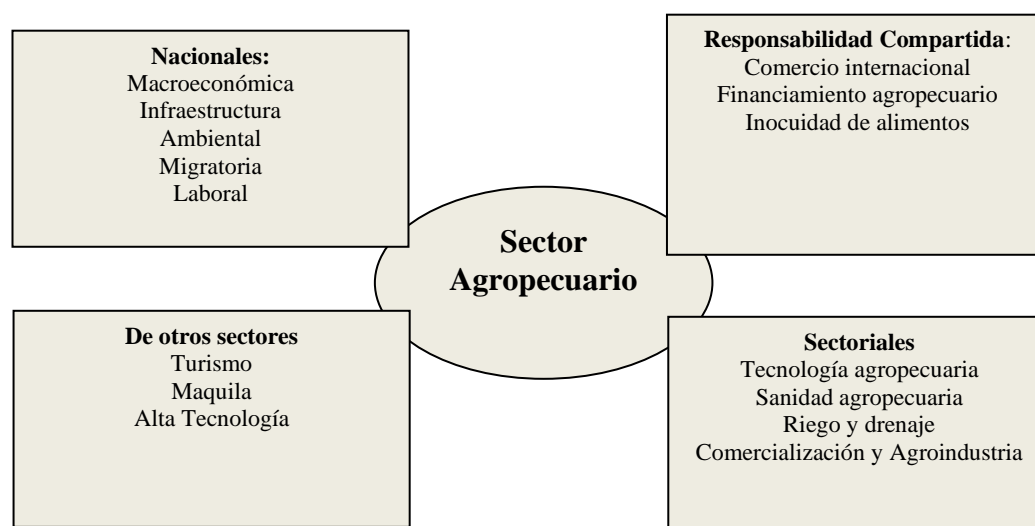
Nacionales:
Macroeconómica
Infraestructura
Ambiental
Migratoria
Laboral

Responsabilidad Compartida:
Comercio internacional
Financiamiento agropecuario
Inocuidad de alimentos

Sector Agropecuario

De otros sectores
Turismo
Maquila
Alta Tecnología

Sectoriales
Tecnología agropecuaria
Sanidad agropecuaria
Riego y drenaje
Comercialización y Agroindustria